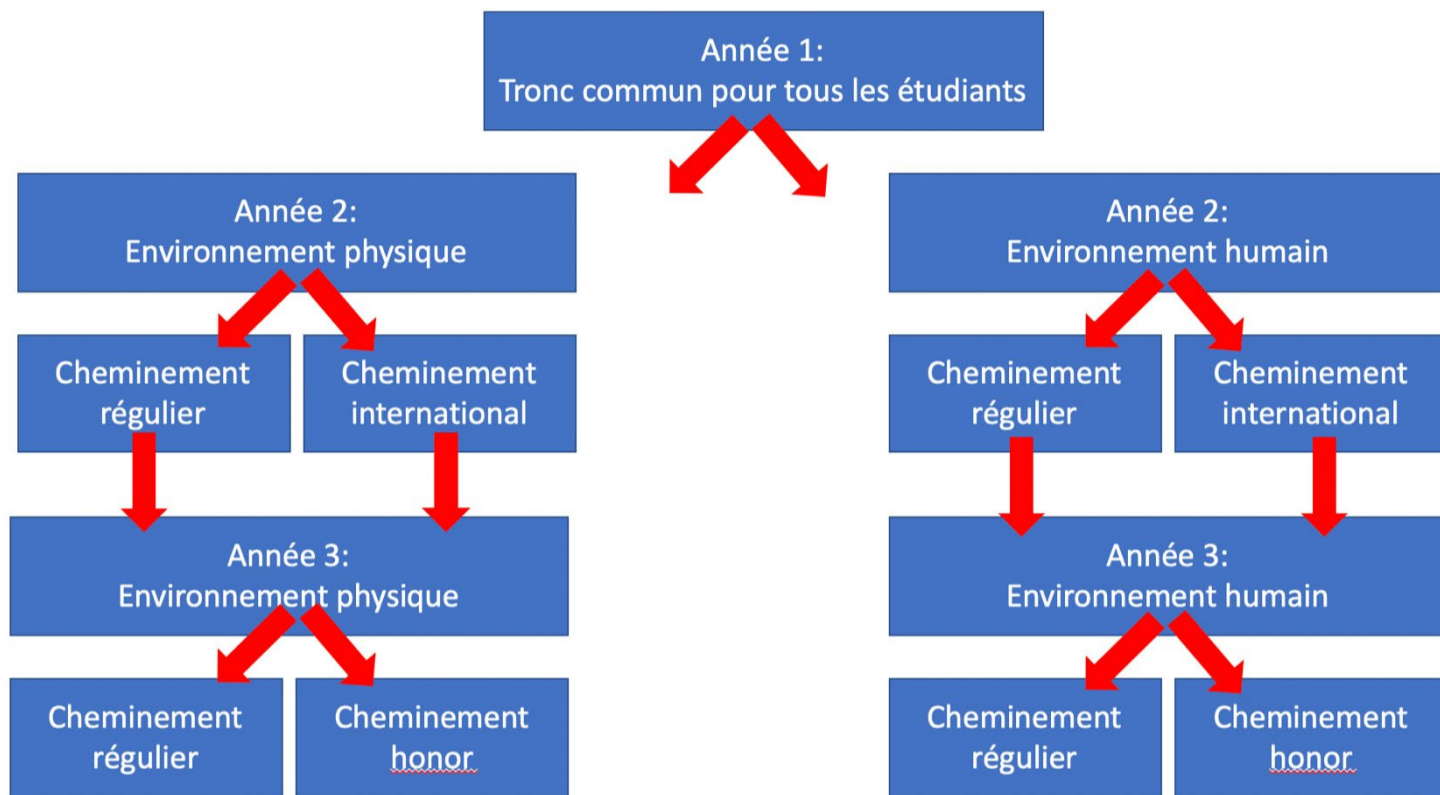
Année 1:
Tronc commun pour tous les étudiants

Année 2:
Environnement physique

Cheminement régulier

Cheminement international

Année 3:
Environnement physique

Cheminement régulier

Cheminement honor

Année 2:
Environnement humain

Cheminement régulier

Cheminement international

Année 3:
Environnement humain

Cheminement régulier

Cheminement honor